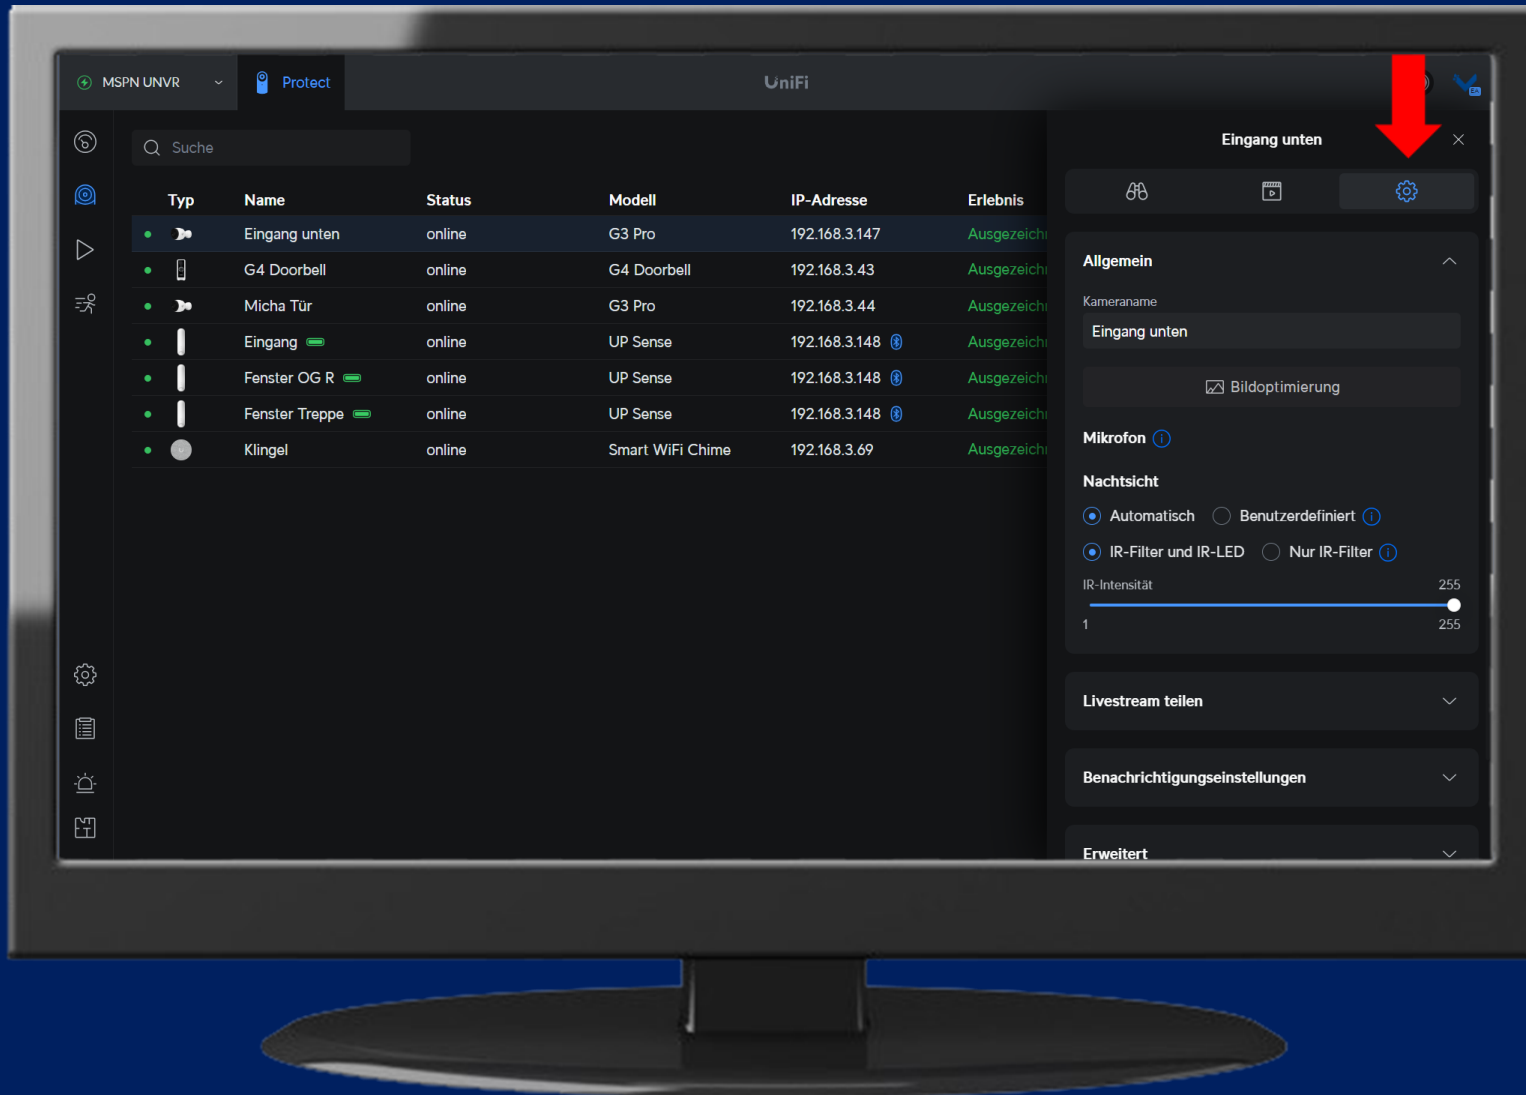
MSPN UNVR

Protect

UniFi

Suche

| Typ | Name | Status | Modell | IP-Adresse | Erlebnis |
|---|---|---|---|---|---|
| | Eingang unten | online | G3 Pro | 192.168.3.147 | Ausgezeichn |
| | G4 Doorbell | online | G4 Doorbell | 192.168.3.43 | Ausgezeichn |
| | Micha Tür | online | G3 Pro | 192.168.3.44 | Ausgezeichn |
| | Eingang | online | UP Sense | 192.168.3.148 | Ausgezeichn |
| | Fenster OG R | online | UP Sense | 192.168.3.148 | Ausgezeichn |
| | Fenster Treppe | online | UP Sense | 192.168.3.148 | Ausgezeichn |
| | Klingel | online | Smart WiFi Chime | 192.168.3.69 | Ausgezeichn |

Eingang unten

Allgemein

Kameraname

Eingang unten

Bildoptimierung

Mikrofon

Nachtsicht

Automatisch

Benutzerdefiniert

IR-Filter und IR-LED

Nur IR-Filter

IR-Intensität

255

1

255

Livestream teilen

Benachrichtigungseinstellungen

Erweitert